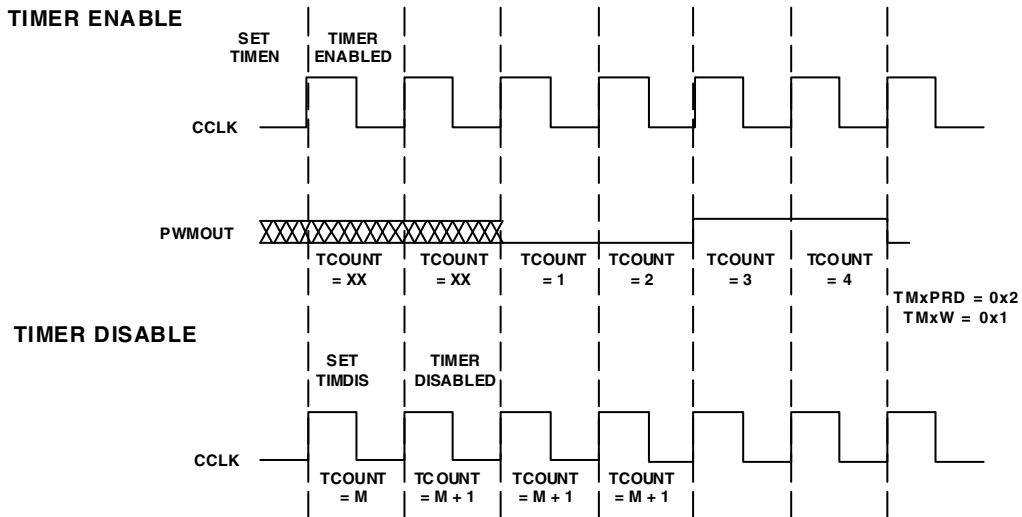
TIMER ENABLE

SET TIMEN

TIMER ENABLED

CCLK

PWMOUT

TCOUNT = XX

TCOUNT = XX

TCOUNT = 1

TCOUNT = 2

TCOUNT = 3

TCOUNT = 4

TMxPRD = 0x2
TMxW = 0x1

TIMER DISABLE

SET TIMDIS

TIMER DISABLED

CCLK

TCOUNT = M

TCOUNT = M + 1

TCOUNT = M + 1

TCOUNT = M + 1